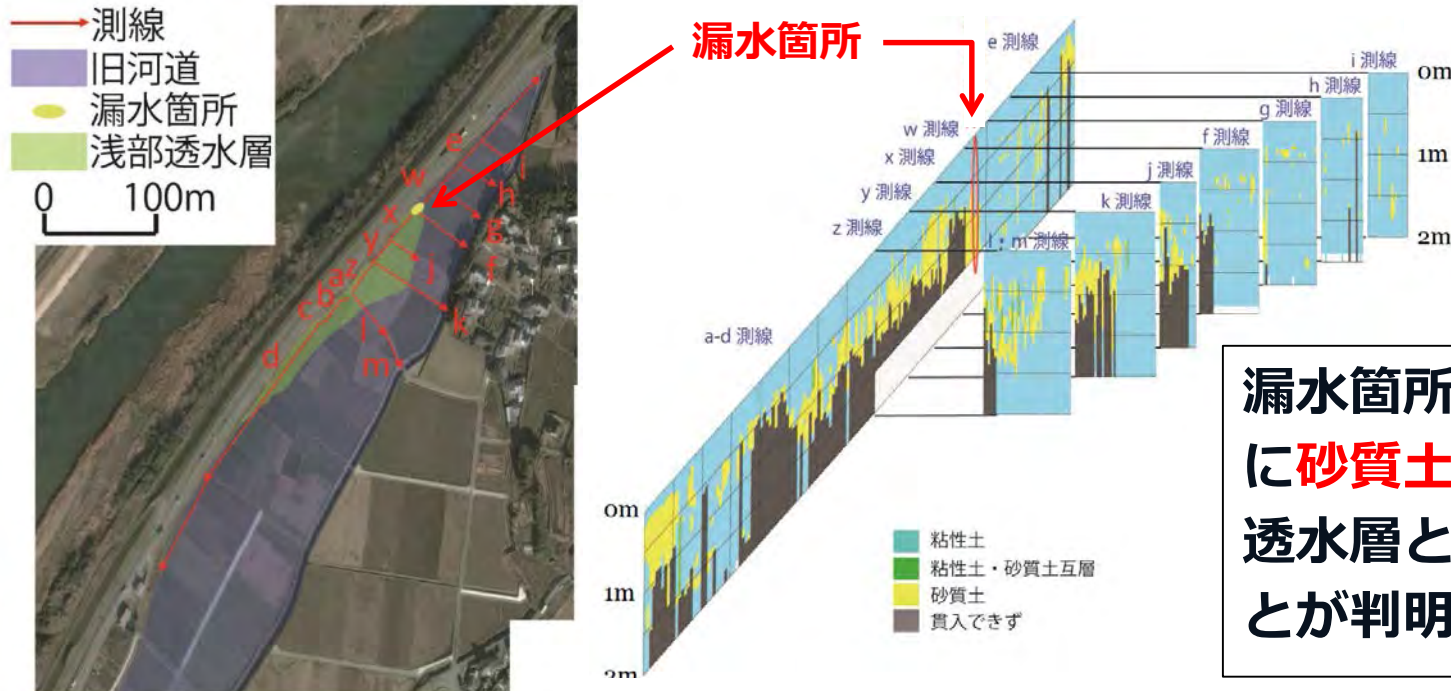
測線
旧河道
漏水箇所
浅部透水層
0 100m

e
w
h
x
g
y
z
a
j
b
c
f
l
k
d
m

漏水箇所

e 測線
i 測線
h 測線
0m
g 測線
w 測線
f 測線
x 測線
1m
j 測線
y 測線
k 測線
z 測線
2m
l・m 測線

a-d 測線

0m
1m
2m

粘性土
粘性土・砂質土互層
砂質土
貫入できず

漏水箇所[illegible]
に砂質土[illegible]
透水層と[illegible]
とが判明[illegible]